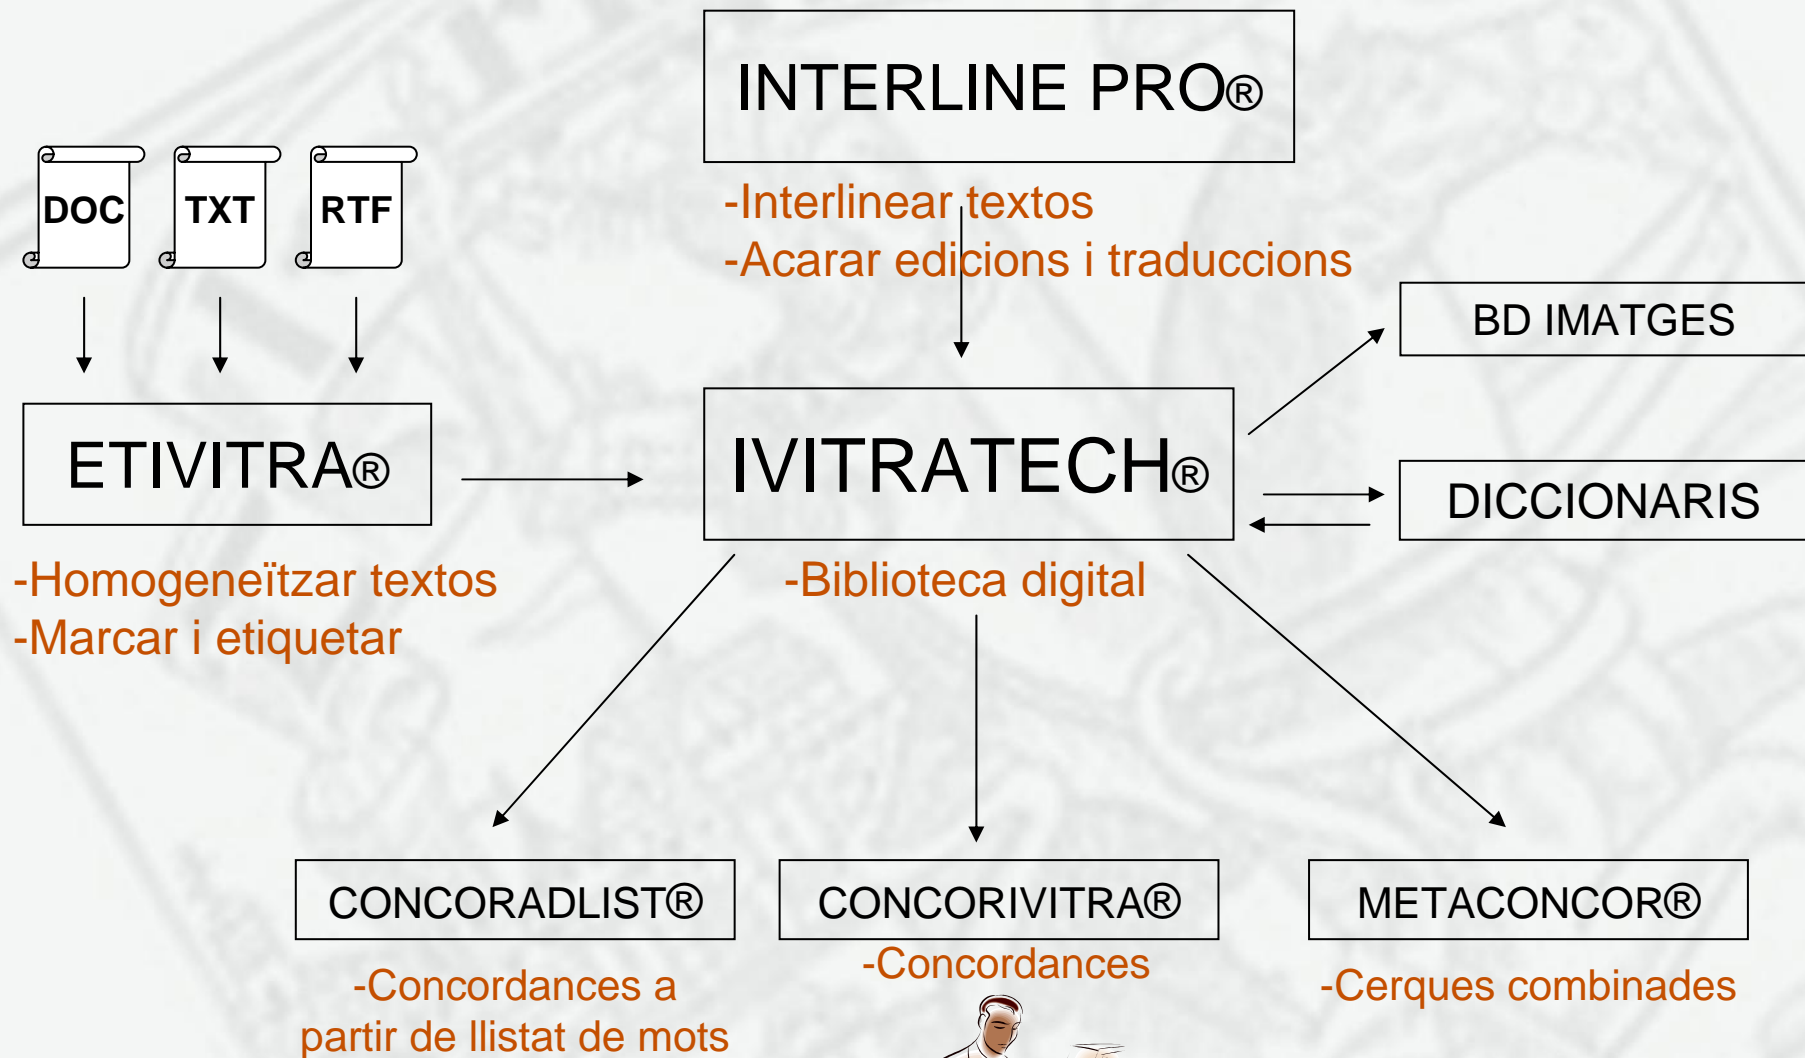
INTERLINE PRO®

-Interlinear textos
-Acarar edicions i traduccions

DOC

TXT

RTF

ETIVITRA®

-Homogeneïtzar textos
-Marcar i etiquetar

IVITRATECH®

-Biblioteca digital

BD IMATGES

DICCIONARIS

CONCORADLIST®

-Concordances a partir de llistat de mots

CONCORIVITRA®

-Concordances

METACONCOR®

-Cerques combinades